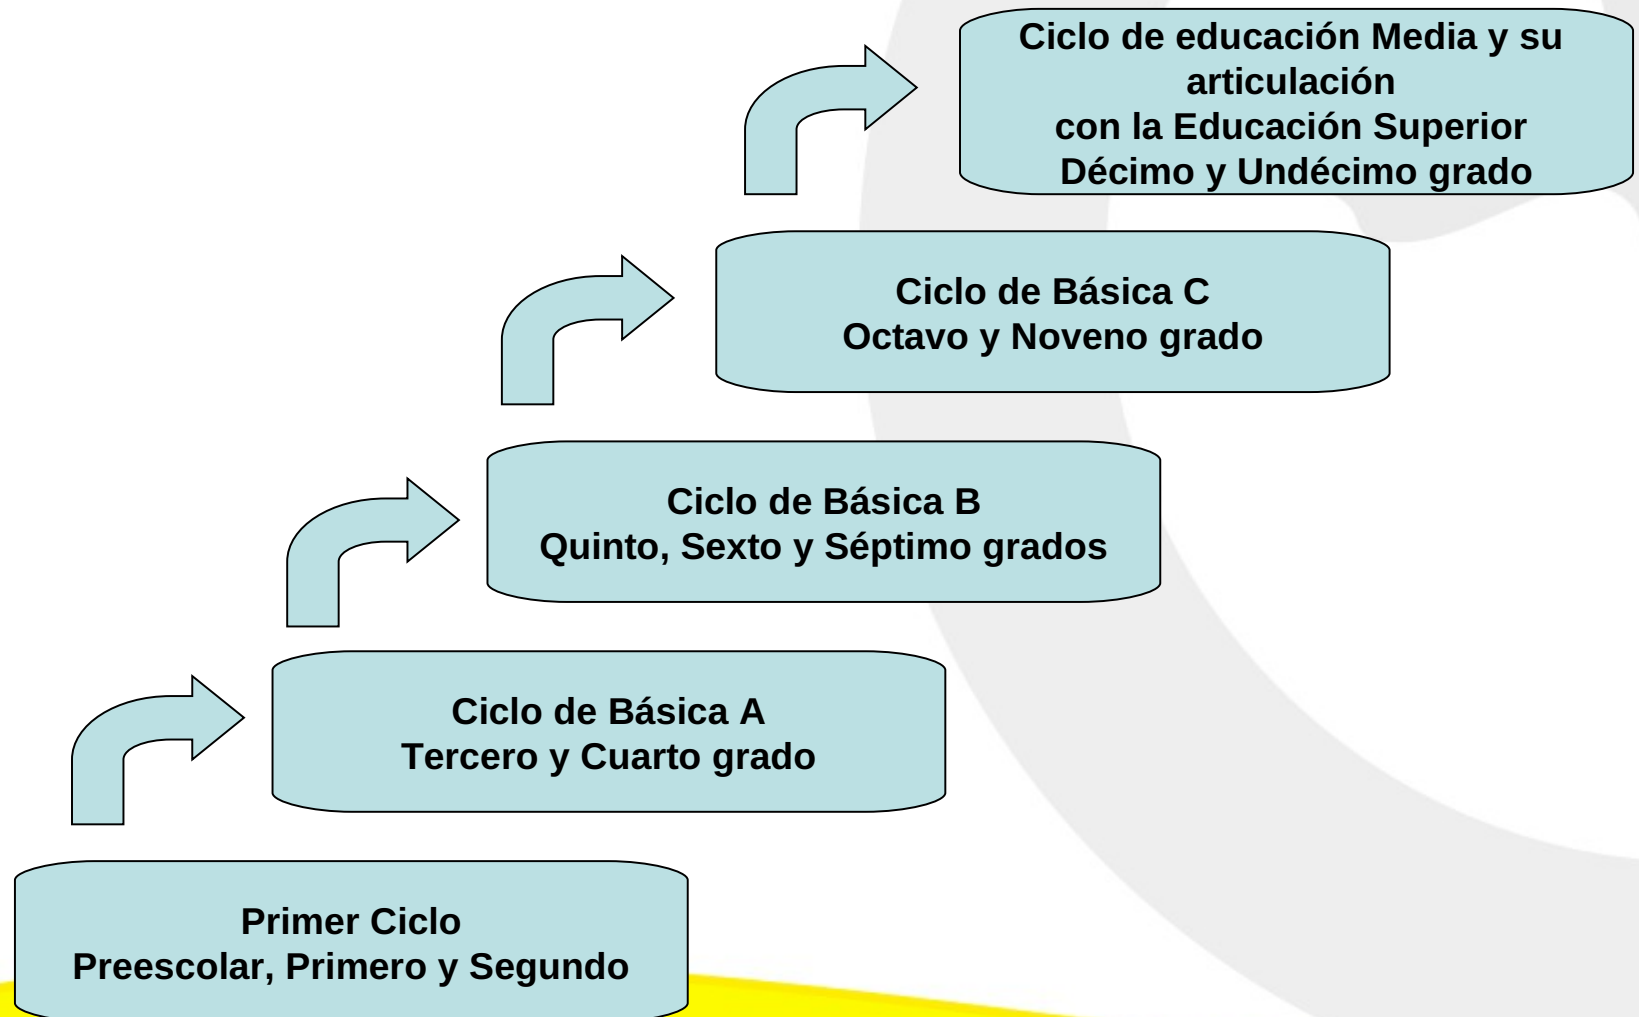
Ciclo de educación Media y su articulación con la Educación Superior
Décimo y Undécimo grado

Ciclo de Básica C
Octavo y Noveno grado

Ciclo de Básica B
Quinto, Sexto y Séptimo grados

Ciclo de Básica A
Tercero y Cuarto grado

Primer Ciclo
Preescolar, Primero y Segundo